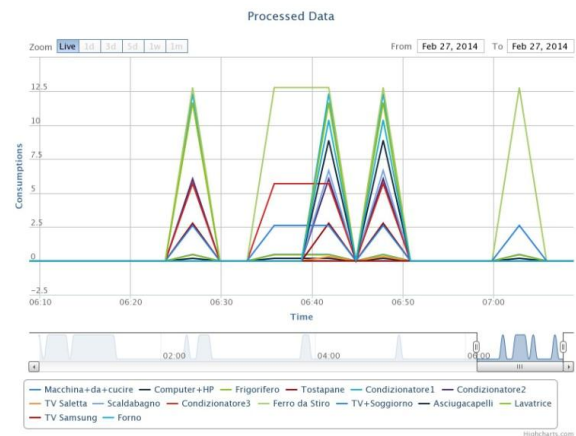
Processed Data

Zoom Live 1d 3d 5d 1w 1m

From Feb 27, 2014 To Feb 27, 2014

Consumptions

12.5
10
7.5
5
2.5
0
-2.5

06:10 06:20 06:30 06:40 06:50 07:00

Time

02:00 04:00 06:00

Macchina+da+cucire Computer+HP Frigorifero Tostapane Condizionatore1 Condizionatore2
TV Saletta Scaldabagno Condizionatore3 Ferro da Stiro TV+Soggiorno Asciugacapelli Lavatrice
TV Samsung Forno

Highcharts.com